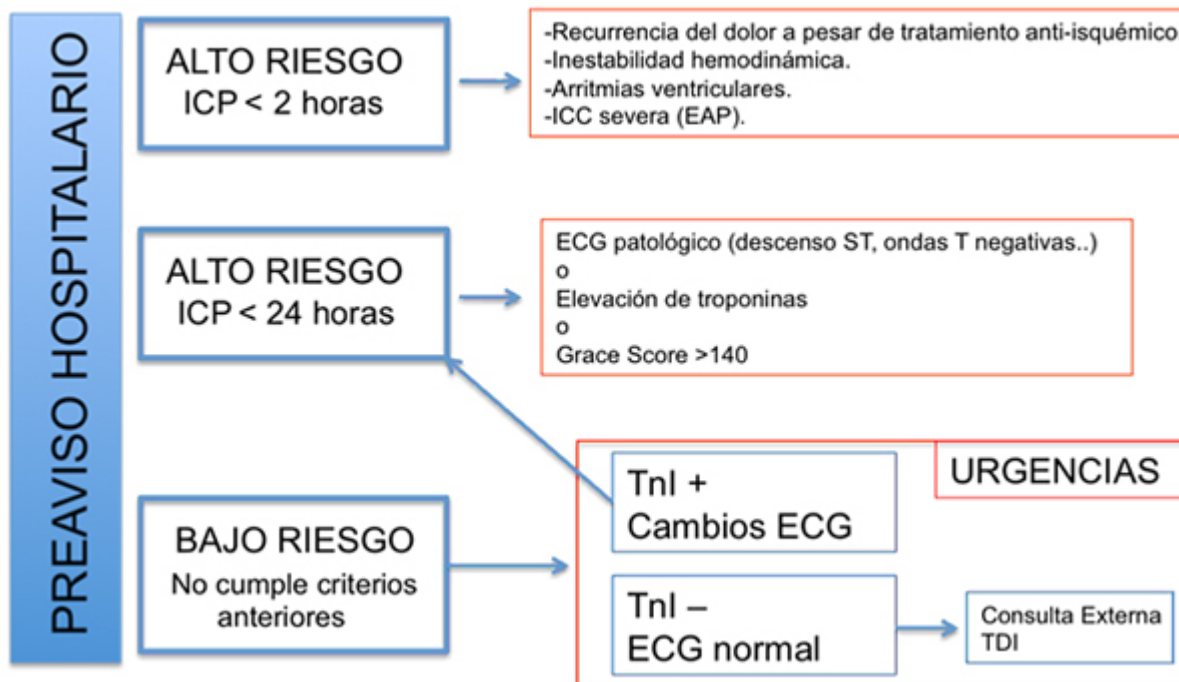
PREAVISO HOSPITALARIO

ALTO RIESGO
ICP < 2 horas

-Recurrencia del dolor a pesar de tratamento anti-isquémico
-Inestabilidad hemodinámica.
-Arritmias ventriculares.
-ICC severa (EAP).

ALTO RIESGO
ICP < 24 horas

ECG patológico (descenso ST, ondas T negativas..)
o
Elevación de troponinas
o
Grace Score >140

URGENCIAS

TnI +
Cambios ECG

BAJO RIESGO
No cumple criterios anteriores

TnI –
ECG normal

Consulta Externa
TDI